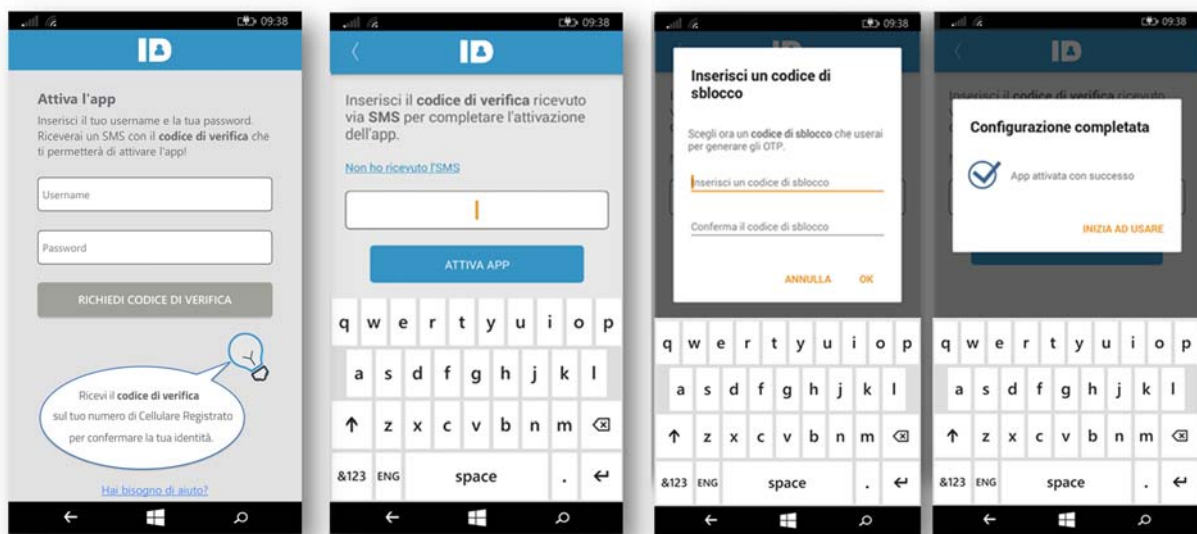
09:38

ID

Attiva l'app

Inserisci il tuo username e la tua password. Riceverai un SMS con il codice di verifica che ti permetterà di attivare l'app!

Username

Password

RICHIEDI CODICE DI VERIFICA

Ricevi il codice di verifica sul tuo numero di Cellulare Registrato per confermare la tua identità.

Hai bisogno di aiuto?

09:38

ID

Inserisci il codice di verifica ricevuto via SMS per completare l'attivazione dell'app.

Non ho ricevuto l'SMS

ATTIVA APP

q w e r t y u i o p
a s d f g h j k l
z x c v b n m
&123 ENG space .

09:38

Inserisci un codice di sblocco

Scegli ora un codice di sblocco che userai per generare gli OTP.

Inserisci un codice di sblocco

Conferma il codice di sblocco

ANNULLA OK

q w e r t y u i o p
a s d f g h j k l
z x c v b n m
&123 ENG space .

09:38

ID

Inserisci il codice di verifica ricevuto

Configurazione completata

App attivata con successo

INIZIA AD USARE

q w e r t y u i o p
a s d f g h j k l
z x c v b n m
&123 ENG space .